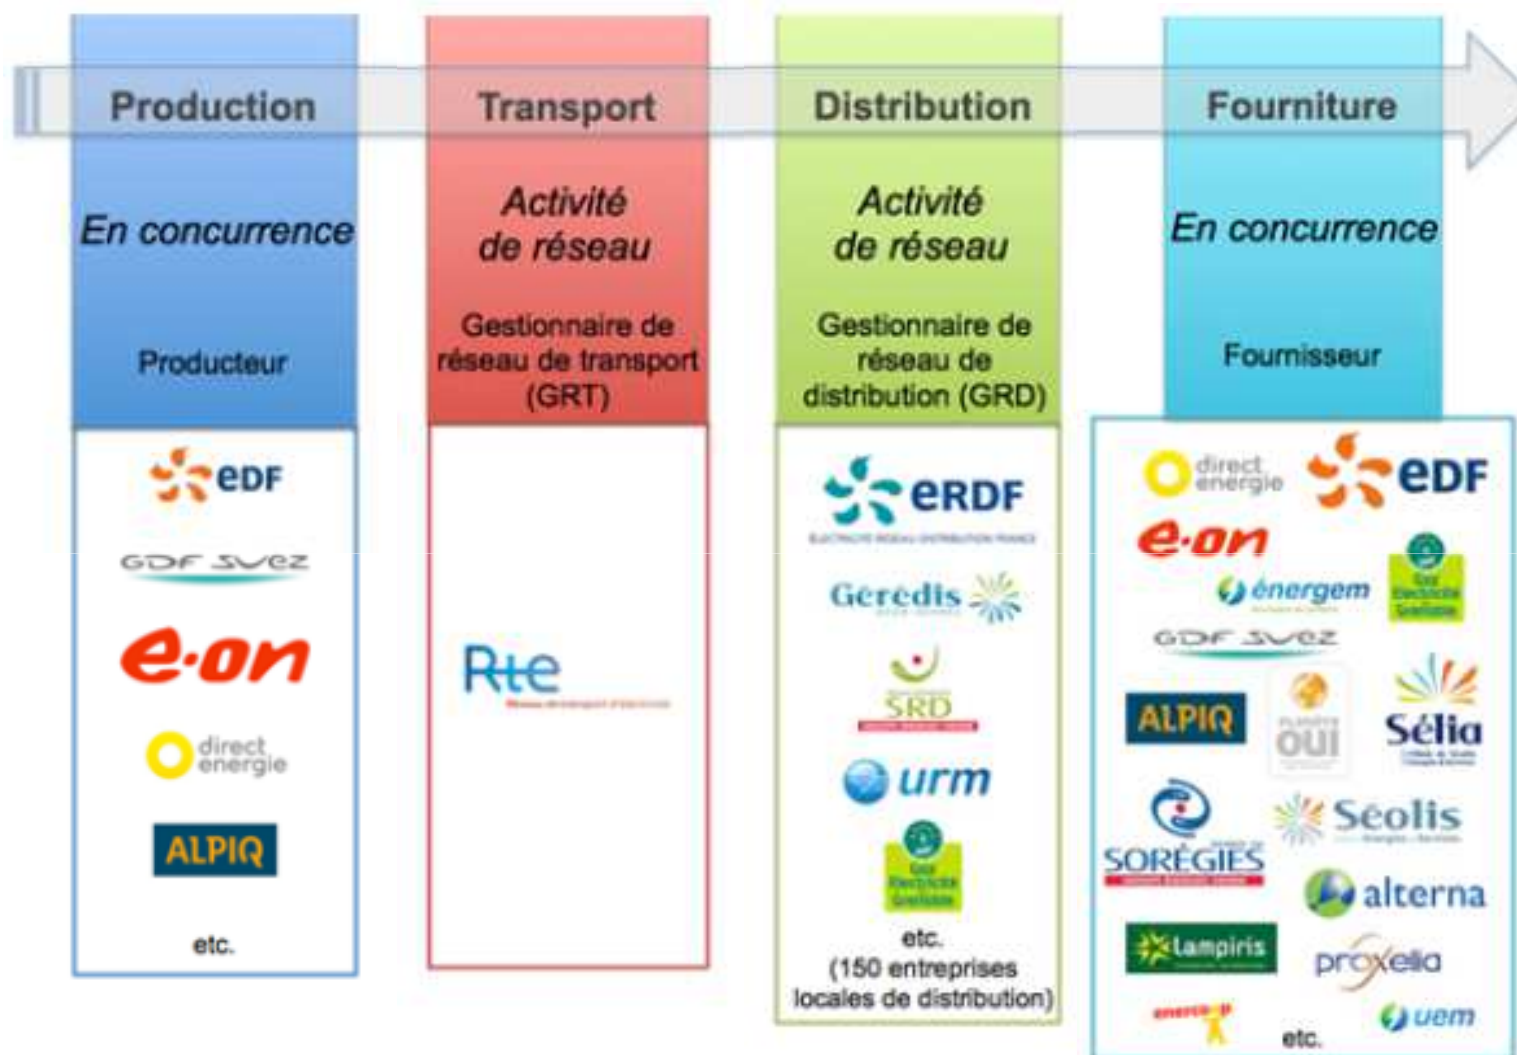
Production

En concurrence

Producteur

eDF
GDF SUEZ
e.on
direct energie
ALPIQ
etc.

Transport

Activité de réseau

Gestionnaire de réseau de transport (GRT)

Rte

Distribution

Activité de réseau

Gestionnaire de réseau de distribution (GRD)

eRDF
Gérédis
SRD
urm
etc.
(150 entreprises locales de distribution)

Fourniture

En concurrence

Fournisseur

direct energie
eDF
e.on
énergem
GDF SUEZ
ALPIQ
OUI
Sélia
SORÉGIES
Séolis
alterna
lampiris
proxelia
uem
etc.